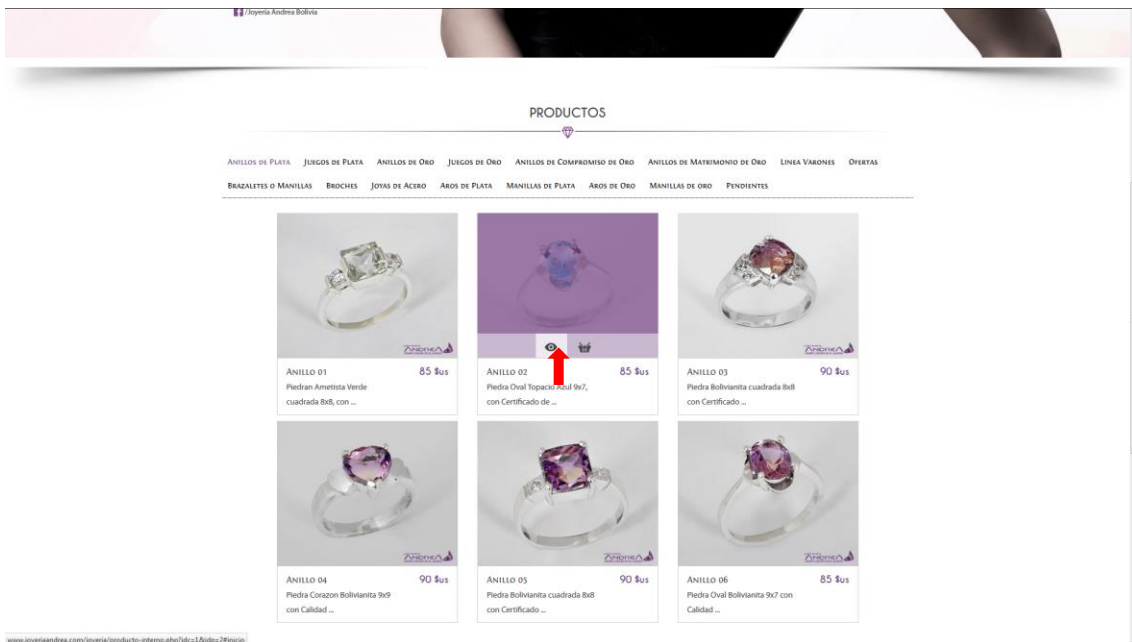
/Joyeria Andrea Bolivia

PRODUCTOS

Anillos de Plata Juegos de Plata Anillos de Oro Juegos de Oro Anillos de Compromiso de Oro Anillos de Matrimonio de Oro Linea Varones Ofertas Brazaletes o Manillas Broches Joyas de Acero Aros de Plata Manillas de Plata Aros de Oro Manillas de oro Pendientes

Andrea

Anillo 01 85 $us
Piedran Ametista Verde cuadrada 8x8, con ...

Anillo 02 85 $us
Piedra Oval Topacio Azul 9x7, con Certificado de ...

Andrea

Anillo 03 90 $us
Piedra Bolivianita cuadrada 8x8 con Certificado ...

Andrea

Anillo 04 90 $us
Piedra Corazon Bolivianita 9x9 con Calidad ...

Andrea

Anillo 05 90 $us
Piedra Bolivianita cuadrada 8x8 con Certificado ...

Andrea

Anillo 06 85 $us
Piedra Oval Bolivianita 9x7 con Calidad ...

www.joyeriaandrea.com/joyeria/producto-interno.php?idc=1&idp=2#inicio